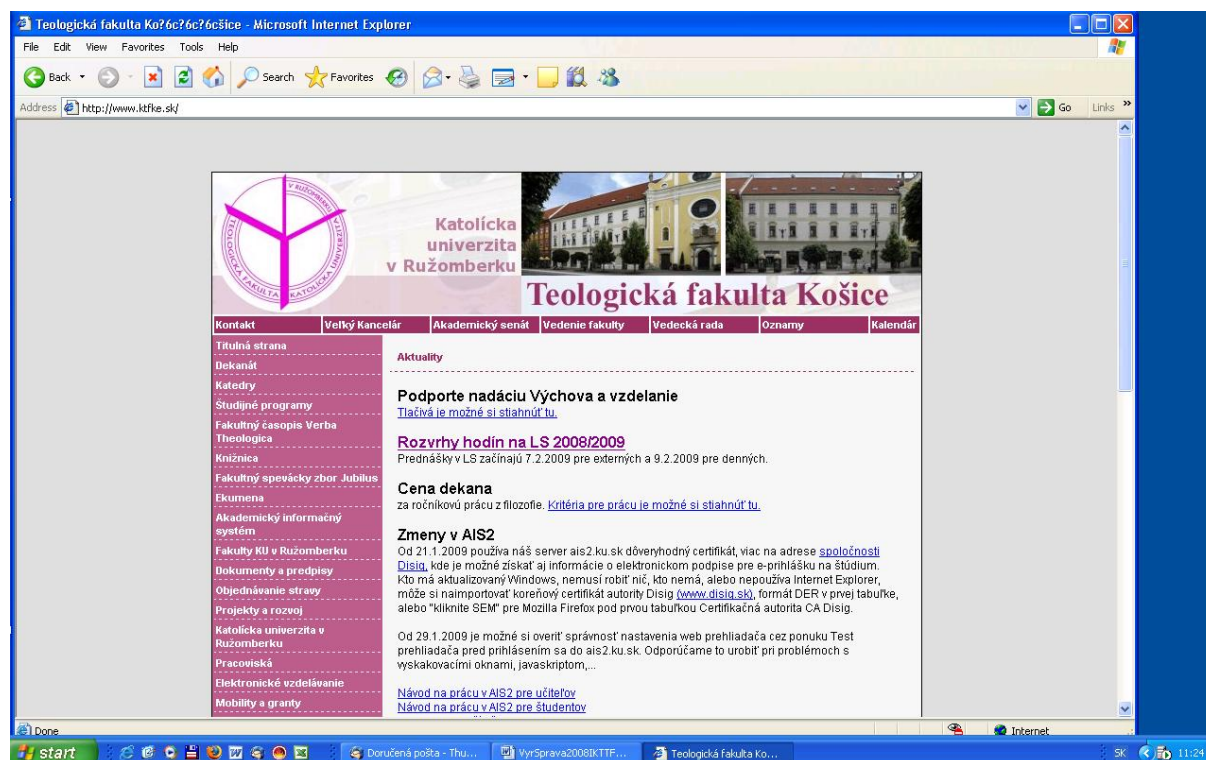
Teologická fakulta Ko?6c?6c?6cšice - Microsoft Internet Explorer

File Edit View Favorites Tools Help

Back Search Favorites

Address http://www.ktfke.sk/ Go Links

V RUŽOMBERKU TEOLOGICKÁ FAKULTA KATOLÍCKA UNIVERZITA

Katolícka univerzita v Ružomberku

Teologická fakulta Košice

Kontakt | Veľký Kancelár | Akademický senát | Vedenie fakulty | Vedecká rada | Oznamy | Kalendár

Titulná strana
Dekanát
Katedry
Študijné programy
Fakultný časopis Verba Theologica
Knižnica
Fakultný spevácky zbor Jubilus
Ekumena
Akademický informačný systém
Fakulty KU v Ružomberku
Dokumenty a predpisy
Objednávanie stravy
Projekty a rozvoj
Katolícka univerzita v Ružomberku
Pracoviská
Elektronické vzdelávanie
Mobility a granty

Aktuality

Podporte nadáciu Výchova a vzdelanie
Tlačivá je možné si stiahnuť tu.

Rozvrhy hodín na LS 2008/2009
Prednášky v LS začínajú 7.2.2009 pre externých a 9.2.2009 pre denných.

Cena dekana
za ročníkovú prácu z filozofie. Kritéria pre prácu je možné si stiahnuť tu.

Zmeny v AIS2
Od 21.1.2009 používa náš server ais2.ku.sk dôveryhodný certifikát, viac na adrese spoločnosti Disig, kde je možné získať aj informácie o elektronickom podpise pre e-prihlášku na štúdium. Kto má aktualizovaný Windows, nemusí robiť nič, kto nemá, alebo nepoužíva Internet Explorer, môže si naimportovať koreňový certifikát autority Disig (www.disig.sk), formát DER v prvej tabuľke, alebo "kliknite SEM" pre Mozilla Firefox pod prvou tabuľkou Certifikačná autorita CA Disig.

Od 29.1.2009 je možné si overiť správnosť nastavenia web prehliadača cez ponuku Test prehliadača pred prihlásením sa do ais2.ku.sk. Odporúčame to urobiť pri problémoch s vyskakovacími oknami, javaskriptom,...

Návod na prácu v AIS2 pre učiteľov
Návod na prácu v AIS2 pre študentov

Done Internet

start Doručená pošta - Thu... VyrSprava2008IKTTF... Teologická fakulta Ko... SK 11:24